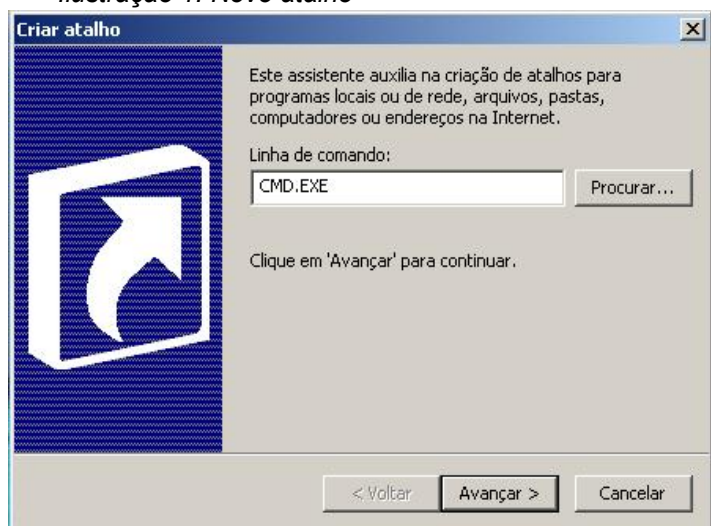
Ilustração 1: Novo atalho

Criar atalho

Este assistente auxilia na criação de atalhos para programas locais ou de rede, arquivos, pastas, computadores ou endereços na Internet.

Linha de comando:

CMD.EXE

Procurar...

Clique em 'Avançar' para continuar.

< Voltar

Avançar >

Cancelar